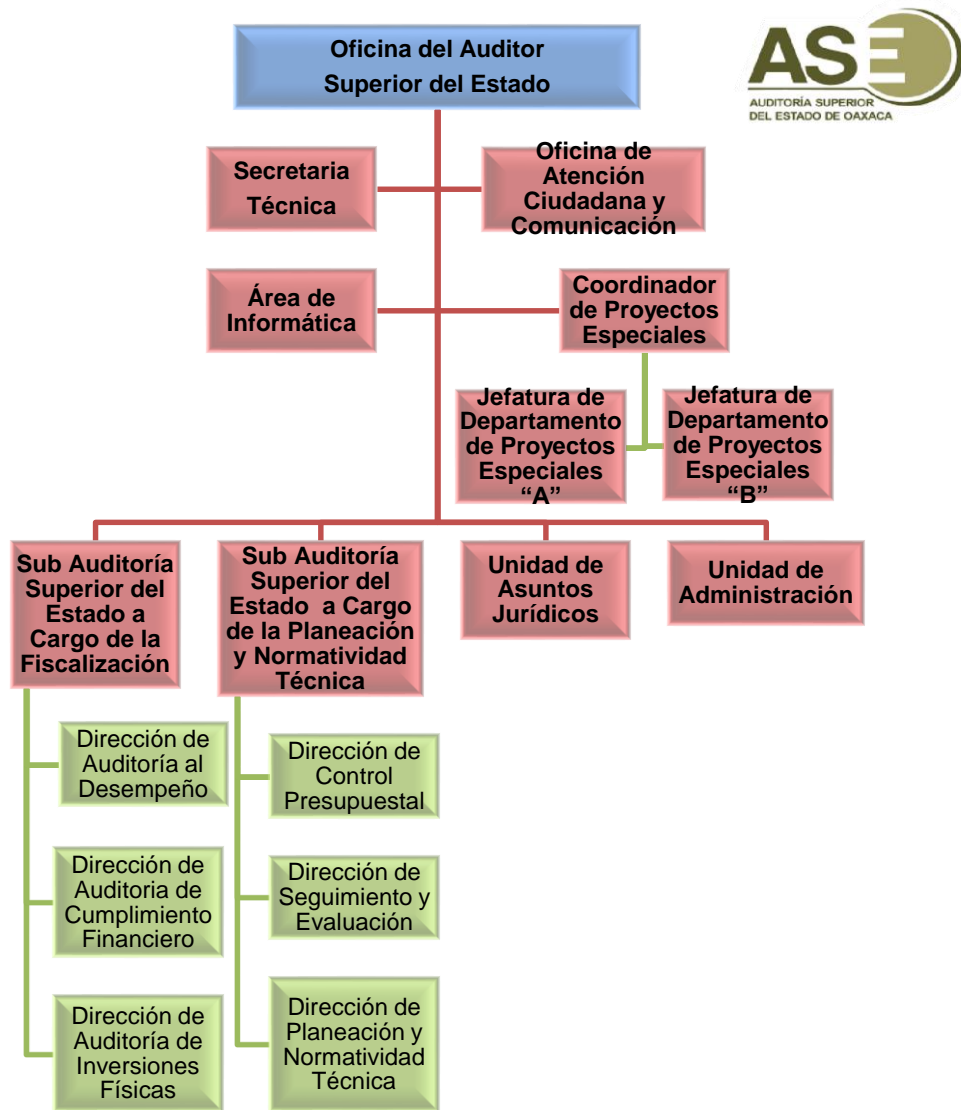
Oficina del Auditor Superior del Estado

ASE
AUDITORÍA SUPERIOR DEL ESTADO DE OAXACA

Secretaria Técnica

Oficina de Atención Ciudadana y Comunicación

Área de Informática

Coordinador de Proyectos Especiales

Jefatura de Departamento de Proyectos Especiales "A"

Jefatura de Departamento de Proyectos Especiales "B"

Sub Auditoría Superior del Estado a Cargo de la Fiscalización

Sub Auditoría Superior del Estado a Cargo de la Planeación y Normatividad Técnica

Unidad de Asuntos Jurídicos

Unidad de Administración

Dirección de Auditoría al Desempeño

Dirección de Auditoria de Cumplimiento Financiero

Dirección de Auditoría de Inversiones Físicas

Dirección de Control Presupuestal

Dirección de Seguimiento y Evaluación

Dirección de Planeación y Normatividad Técnica